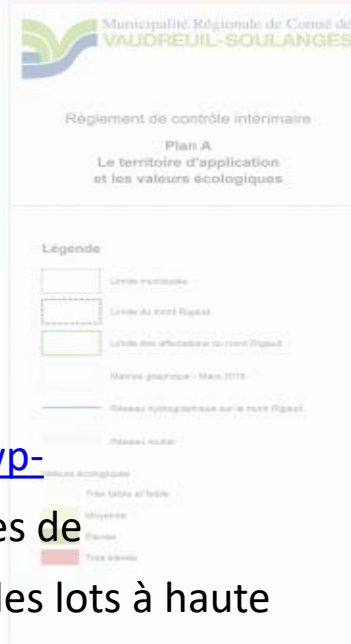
Municipalité Régionale de Comté de
VAUDREUIL-SOULANGES

Règlement de contrôle intérimaire

Plan A
Le territoire d'application
et les valeurs écologiques

Légende

Limite municipale

Limite du mont Rigaud

Limite des affectations du mont Rigaud

Matrice graphique - Mars 2016

Réseau hydrographique sur le mont Rigaud

Réseau routier

Valeurs écologiques

Très faible et faible

Moyenne

Élevée

Très élevée

wp-

es de

les lots à haute